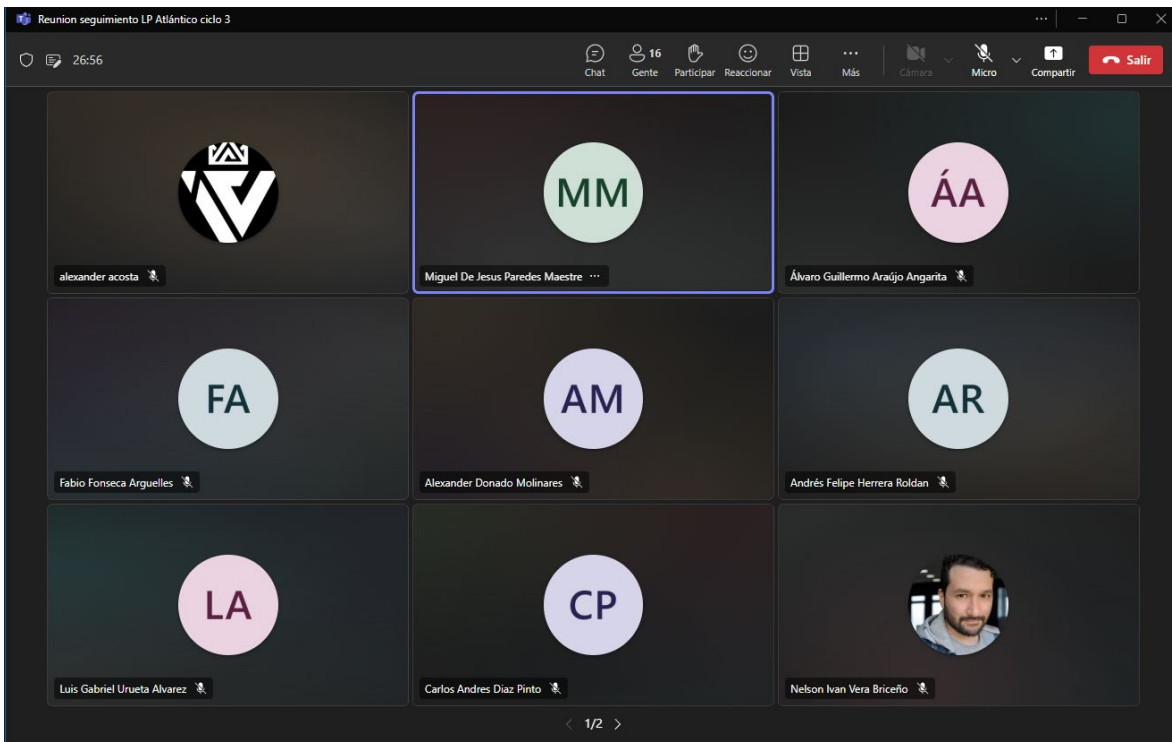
Reunion seguimiento LP Atlántico ciclo 3

26:56

Chat
16
Gente
Participar
Reaccionar
Vista
Más
Cámara
Micro
Compartir
Salir

alexander acosta

MM
Miguel De Jesus Paredes Maestre

ÁA
Álvaro Guillermo Araújo Angarita

FA
Fabio Fonseca Arguelles

AM
Alexander Donado Molinares

AR
Andrés Felipe Herrera Roldan

LA
Luis Gabriel Urueta Alvarez

CP
Carlos Andres Diaz Pinto

Nelson Ivan Vera Briceño

1/2